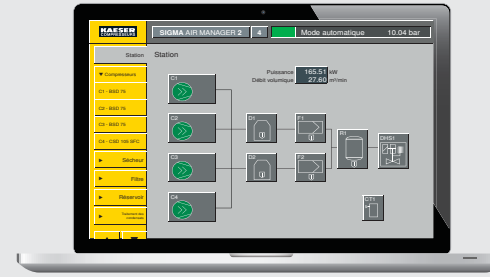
KAESER COMPRESSEURS

SIGMA AIR MANAGER 2

4

Mode automatique

10.04 bar

Station

▼ Compresseurs

C1 - BSD 75

C2 - BSD 75

C3 - BSD 75

C4 - CSD 106 SFC

► Sécheur

► Filtre

► Réservoir

► Traitement des condensats

Station

Puissance 165.51 kW

Débit volumique 27.60 m³/min

C1

C2

C3

C4

D1

D2

F1

F2

R1

DHS1

CT1